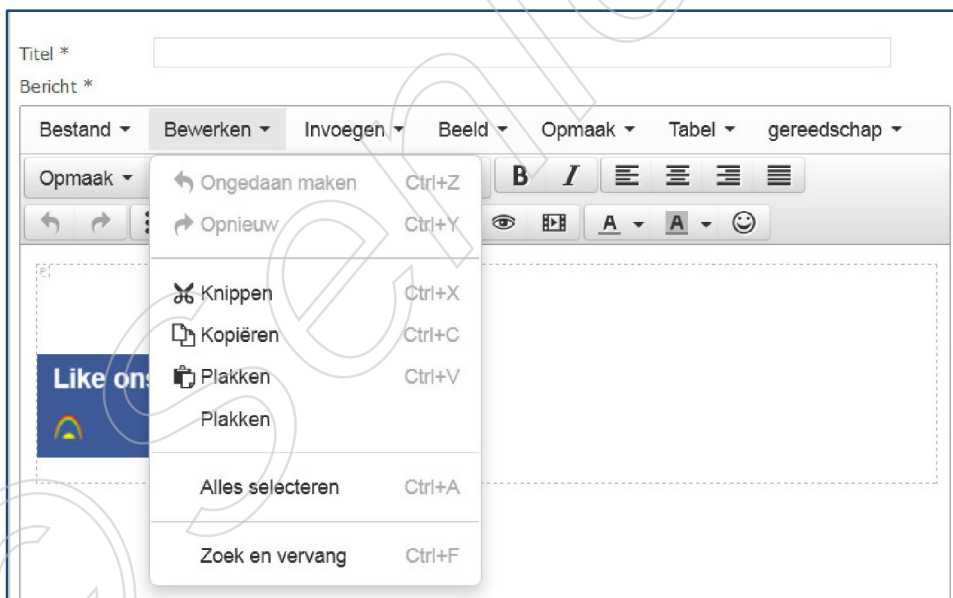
Titel *
Bericht *

Bestand ▾ Bewerken ▾ Invoegen ▾ Beeld ▾ Opmaak ▾ Tabel ▾ gereedschap ▾

Opmaak ▾

B I

A ▾ A ▾

Ongedaan maken Ctrl+Z
Opnieuw Ctrl+Y
Knippen Ctrl+X
Kopiëren Ctrl+C
Plakken Ctrl+V
Plakken
Alles selecteren Ctrl+A
Zoek en vervang Ctrl+F

Like ons